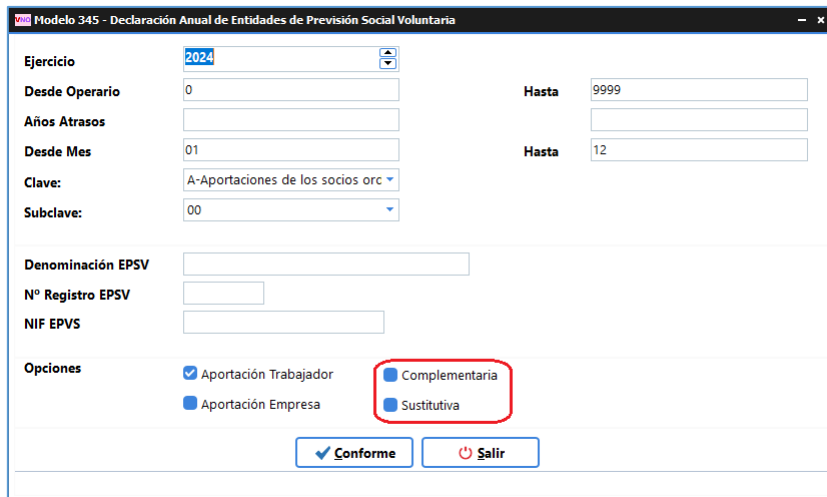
Modelo 345 - Declaración Anual de Entidades de Previsión Social Voluntaria

Ejercicio 2024

Desde Operario 0 Hasta 9999

Años Atrasos

Desde Mes 01 Hasta 12

Clave: A-Aportaciones de los socios orc

Subclave: 00

Denominación EPSV

Nº Registro EPSV

NIF EPVS

Opciones

Aportación Trabajador

Aportación Empresa

Complementaria

Sustitutiva

Conforme

Salir